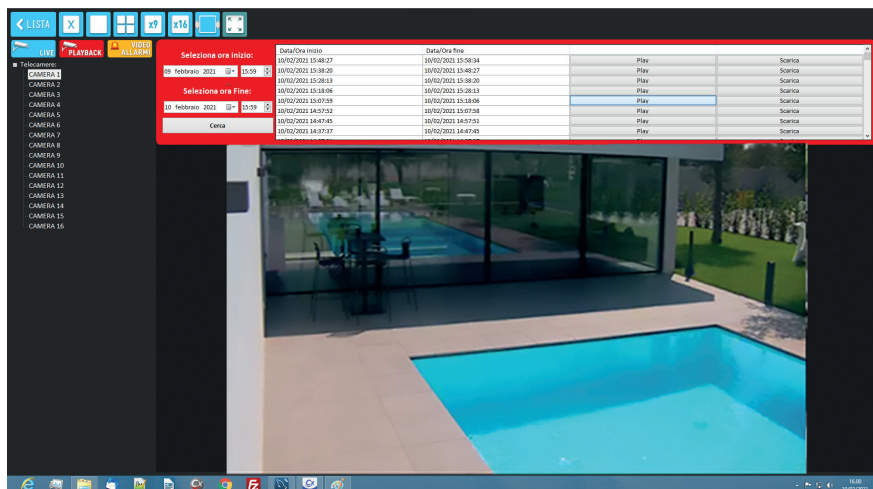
LISTA X x9 x16

LIVE PLAYBACK VIDEO ALLARMI

Telecamere:
CAMERA 1
CAMERA 2
CAMERA 3
CAMERA 4
CAMERA 5
CAMERA 6
CAMERA 7
CAMERA 8
CAMERA 9
CAMERA 10
CAMERA 11
CAMERA 12
CAMERA 13
CAMERA 14
CAMERA 15
CAMERA 16

Seleziona ora inizio:
09 febbraio 2021 15:59
Seleziona ora Fine:
10 febbraio 2021 15:59
Cerca

| Data/Ora inizio | Data/Ora fine | | |
|---|---|---|---|
| 10/02/2021 15:48:27 | 10/02/2021 15:58:34 | Play | Scarica |
| 10/02/2021 15:38:20 | 10/02/2021 15:48:27 | Play | Scarica |
| 10/02/2021 15:28:13 | 10/02/2021 15:38:20 | Play | Scarica |
| 10/02/2021 15:18:06 | 10/02/2021 15:28:13 | Play | Scarica |
| 10/02/2021 15:07:59 | 10/02/2021 15:18:06 | Play | Scarica |
| 10/02/2021 14:57:52 | 10/02/2021 15:07:58 | Play | Scarica |
| 10/02/2021 14:47:45 | 10/02/2021 14:57:51 | Play | Scarica |
| 10/02/2021 14:37:37 | 10/02/2021 14:47:45 | Play | Scarica |

16:00
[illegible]